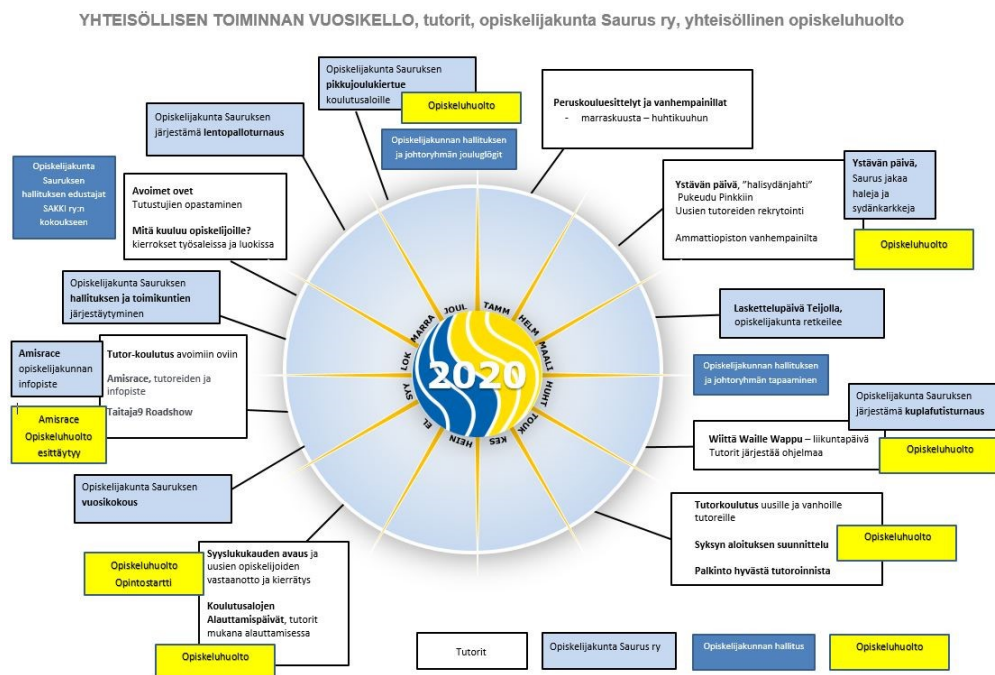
YHTEISÖLLISEN TOIMINNAN VUOSIKELLO, tutorit, opiskelijakunta Saurus ry, yhteisöllinen opiskeluhuolto

Opiskelijakunta Sauruksen pikkujoulukiertue koulutusaloille

Opiskeluhuolto

Opiskelijakunnan hallituksen ja johtoryhmän joulugiögit

Opiskelijakunta Sauruksen järjestämä lentopalloturnaus

Peruskouluesittelyt ja vanhempainillat
- marraskuusta – huhtikuuhun

Opiskelijakunta Sauruksen hallituksen edustajat SAKKI ry:n kokoukseen

Avoimet ovet
Tutustujien opastaminen

Mitä kuuluu opiskelijoille?
kierrokset työsaleissa ja luokissa

Ystävän päivä, "halisydänjahti"
Pukeudu Pinkkiin
Uusien tutoreiden rekrytointi

Ammattiopiston vanhempainilta

Ystävän päivä, Saurus jakaa haleja ja sydänkarkkeja

Opiskeluhuolto

Opiskelijakunta Sauruksen hallituksen ja toimikuntien järjestäytyminen

Laskettelupäivä Teijolla, opiskelijakunta retkeilee

JOUL
TAMM
HELM
MARRA
MAALI
LOK
HUHT
SYY
TOUK
EL
KES
HEIN
2020

Amisrace opiskelijakunnan infopiste

Tutor-koulutus avoimiin oviin

Amisrace, tutoreiden ja infopiste

Taitaja9 Roadshow

Amisrace Opiskeluhuolto esittäytyy

Opiskelijakunnan hallituksen ja johtoryhmän tapaaminen

Opiskelijakunta Sauruksen järjestämä kuplafutisturnaus

Wiittä Waille Wappu – liikuntapäivä
Tutorit järjestää ohjelmaa

Opiskeluhuolto

Opiskelijakunta Sauruksen vuosikokous

Tutorkoulutus uusille ja vanhoille tutoreille

Syksyn aloituksen suunnittelu

Palkinto hyvästä tutoroinnista

Opiskeluhuolto

Opiskeluhuolto Opintostartti

Syyslukukauden avaus ja uusien opiskelijoiden vastaanotto ja kierrätys

Koulutusalojen Alauttamispäivät, tutorit mukana alauttamisessa

Opiskeluhuolto

Tutorit

Opiskelijakunta Saurus ry

Opiskelijakunnan hallitus

Opiskeluhuolto